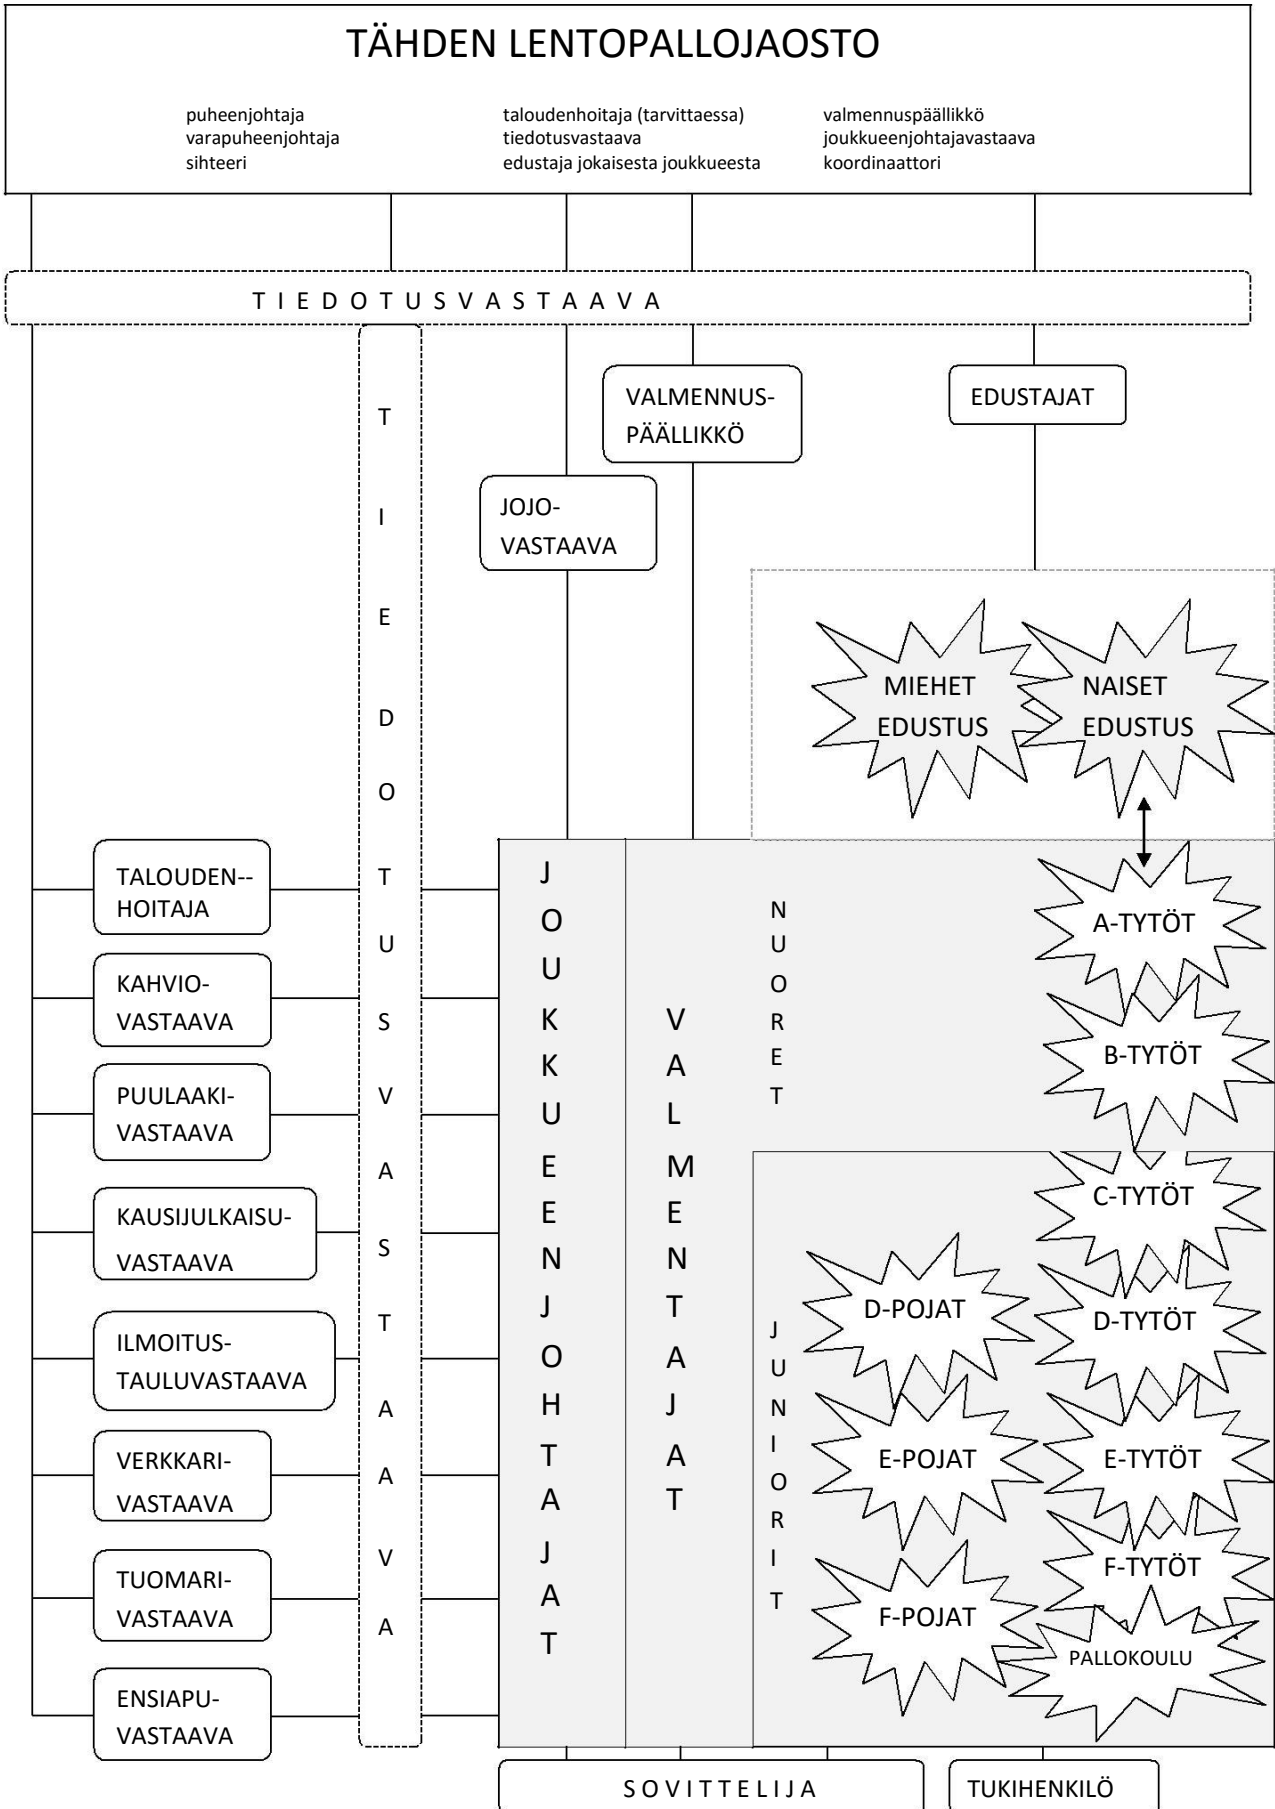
TÄHDEN LENTOPALLOJAOSTO

puheenjohtaja
varapuheenjohtaja
sihteeri

taloudenhoitaja (tarvittaessa)
tiedotusvastaava
edustaja jokaisesta joukkueesta

valmennuspäällikkö
joukkueenjohtajavastaava
koordinaattori

T I E D O T U S V A S T A A V A

T I E D O T U S V A S T A A V A

VALMENNUSPÄÄLLIKKÖ

EDUSTAJAT

JOJO-VASTAAVA

MIEHET EDUSTUS

NAISET EDUSTUS

TALOUDEN--HOITAJA

KAHVIO-VASTAAVA

PUULAAKI-VASTAAVA

KAUSIJULKAISU-VASTAAVA

ILMOITUS-TAULUVASTAAVA

VERKKARI-VASTAAVA

TUOMARI-VASTAAVA

ENSIAPU-VASTAAVA

J O U K K U E E N J O H T A J A T

V A L M E N T A J A T

N U O R E T

A-TYTÖT

B-TYTÖT

C-TYTÖT

J U N I O R I T

D-POJAT

D-TYTÖT

E-POJAT

E-TYTÖT

F-TYTÖT

F-POJAT

PALLOKOULU

S O V I T T E L I J A

TUKIHENKILÖ